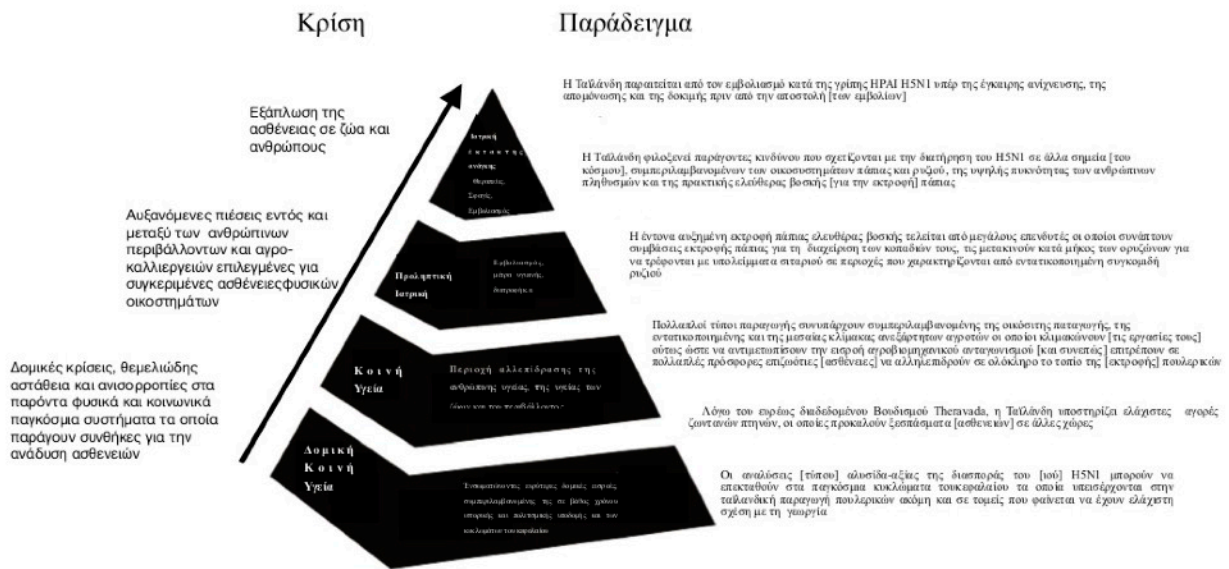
Κρίση

Παράδειγμα

Εξάπλωση της ασθένειας σε ζώα και ανθρώπους

Αυξανόμενες πιέσεις εντός και μεταξύ των ανθρώπινων περιβάλλοντων και αγροκαλλιεργειών επιλεγμένες για συγκεριμένες ασθένειεςφυσικών οικοστημάτων

Δομικές κρίσεις, θεμελιώδης αστάθεια και ανισορροπίες στα παρόντα φυσικά και κοινωνικά παγκόσμια συστήματα τα οποία παράγουν συνθήκες για την ανάδυση ασθενειών

Ιατρική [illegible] ανίχνευση, Θεραπεία, Σφαγές, Εμβολιασμός

Προληπτική Ιατρική

Εμβολιασμός, μέτρα υγιεινής, διατροφή κ.α

Κοινή Υγεία

Περιοχή αλληλεπίδρασης της ανθρώπινης υγείας, της υγείας των ζώων και του περιβάλλοντος

Δομική Κοινή Υγεία

Ενσωματώνοντας ευρύτερες δομικές αιτίες συμπεριλαμβανομένης της σε βάθος χρόνου ιστορίας και πολιτικής ανάλυσης και των κυκλωμάτων του κεφαλαίου

Η Ταϊλάνδη παραιτείται από τον εμβολιασμό κατά της γρίπης HPAI H5N1 υπέρ της έγκαιρης ανίχνευσης, της απομόνωσης και της δοκιμής πριν από την αποστολή [των εμβολίων]

Η Ταϊλάνδη φιλοξενεί παράγοντες κινδύνου που σχετίζονται με την διατήρηση του H5N1 σε άλλα σημεία [του κόσμου], συμπεριλαμβανομένων των οικοσυστημάτων πάπιας και ρυζιού, της υψηλής πυκνότητας των ανθρώπινων πληθυσμών και της πρακτικής ελεύθερης βοσκής [για την εκτροφή] πάπιας

Η έντονα αυξημένη εκτροφή πάπιας ελεύθερης βοσκής τελείται από μεγάλους επενδυτές οι οποίοι συνάπτουν συμβάσεις εκτροφής πάπιας για τη διαχείριση των κοπαδιών τους, τις μετακινούν κατά μήκος των οριζόντων για να τρέφονται με υπολείμματα σιταριού σε περιοχές που χαρακτηρίζονται από εντατικοποιημένη συγκομιδή ρυζιού

Πολλαπλοί τύποι παραγωγής συνυπάρχουν συμπεριλαμβανομένης της οικόσιτης παταγωγής, της εντατικοποιημένης και της μεσαίας κλίμακας ανεξάρτητων αγροτών οι οποίοι κλιμακώνουν [τις εργασίες τους] ούτως ώστε να αντιμετωπίσουν την εισροή αγροβιομηχανικού ανταγωνισμού [και συνεπώς] επιτρέπουν σε πολλαπλές πρόσφορες επιζωοτίες [ασθένειες] να αλληλεπιδρούν σε ολόκληρο το τοπίο της [εκτροφής] πουλερικών

Λόγω του ευρέως διαδεδομένου Βουδισμού Theravada, η Ταϊλάνδη υποστήριζα ελάχιστες αγορές ζωντανών πτηνών, οι οποίες προκαλούν ξεσπάσματα [ασθενειών] σε άλλες χώρες

Οι αναλύσεις [τύπου] αλυσίδα-αξίας της διασποράς του [ιού] H5N1 μπορούν να επεκταθούν στα παγκόσμια κυκλώματα τουκεφαλαίου τα οποία υπεισέρχονται στην ταϊλανδική παραγωγή πουλερικών ακόμη και σε τομείς που φαίνεται να έχουν ελάχιστη σχέση με τη γεωργία